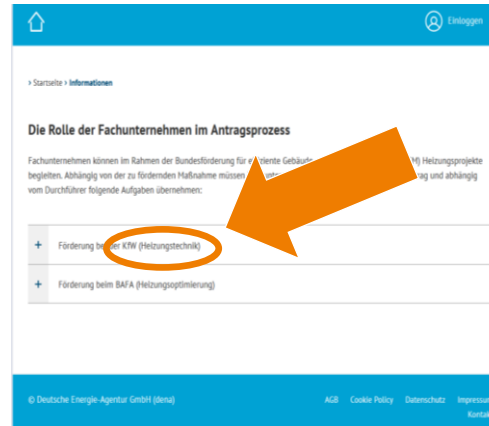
Einloggen

› Startseite › Informationen

Die Rolle der Fachunternehmen im Antragsprozess

Fachunternehmen können im Rahmen der Bundesförderung für e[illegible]ziente Gebäu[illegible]M) Heizungsprojekte begleiten. Abhängig von der zu fördernden Maßnahme müssen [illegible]rag und abhängig vom Durchführer folgende Aufgaben übernehmen:

+ Förderung be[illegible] der KfW (Heizungstechnik)

+ Förderung beim BAFA (Heizungsoptimierung)

© Deutsche Energie-Agentur GmbH (dena)

AGB Cookie Policy Datenschutz Impressum

Kontak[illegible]